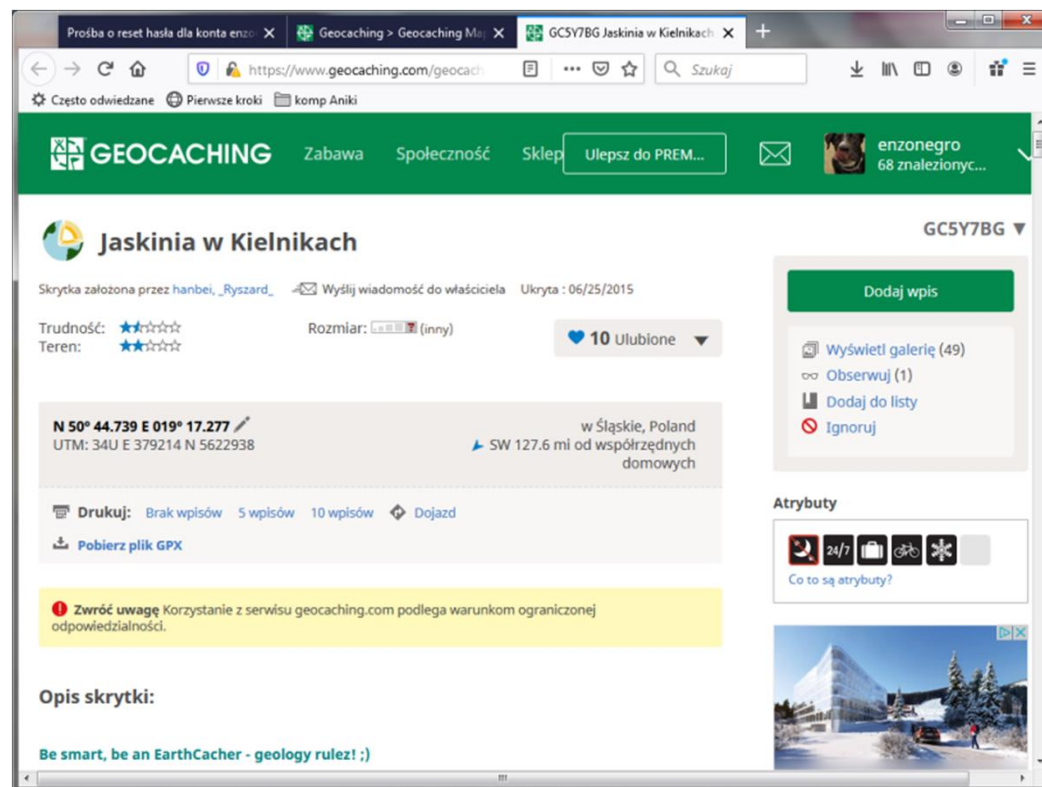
Prośba o reset hasła dla konta enzo
Geocaching > Geocaching Ma
GC5Y7BG Jaskinia w Kielnikach
https://www.geocaching.com/geocach
Szukaj
Często odwiedzane Pierwsze kroki komp Aniki

GEOCACHING Zabawa Społeczność Sklep Ulepsz do PREM... enzonegro 68 znalezionyc...

Jaskinia w Kielnikach

GC5Y7BG

Skrytka założona przez hanbei, _Ryszard_ Wyślij wiadomość do właściciela Ukryta : 06/25/2015

Trudność:
Teren:

Rozmiar: (inny)

10 Ulubione

Dodaj wpis

Wyświetl galerię (49)
Obserwuj (1)
Dodaj do listy
Ignoruj

N 50° 44.739 E 019° 17.277
UTM: 34U E 379214 N 5622938

w Śląskie, Poland
SW 127.6 mi od współrzędnych domowych

Drukuj: Brak wpisów 5 wpisów 10 wpisów Dojazd
Pobierz plik GPX

Atrybuty
24/7
Co to są atrybuty?

Zwróć uwagę Korzystanie z serwisu geocaching.com podlega warunkom ograniczonej odpowiedzialności.

Opis skrytki:

Be smart, be an EarthCacher - geology rulez! ;)